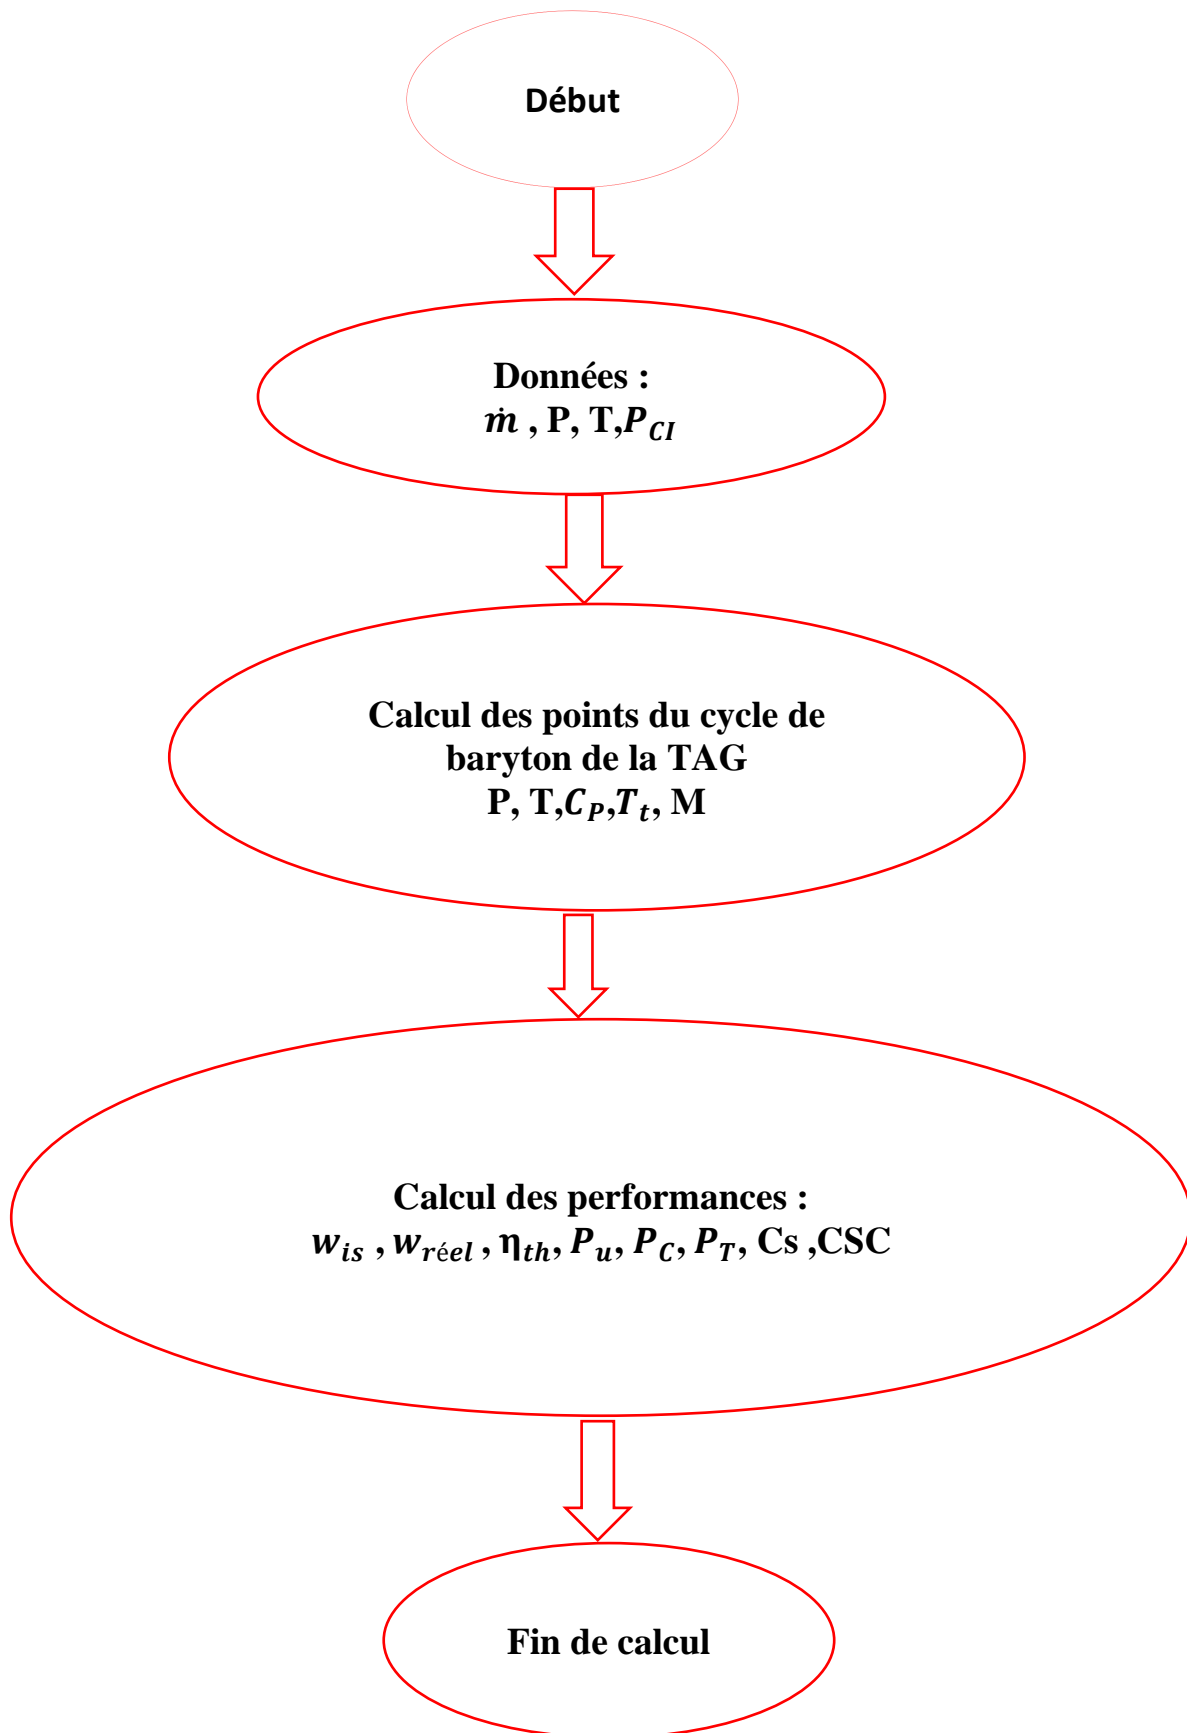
Début

Données :
$\dot{m}$ , P, T,$P_{CI}$

Calcul des points du cycle de baryton de la TAG
P, T,$C_P$,$T_t$, M

Calcul des performances :
$w_{is}$ , $w_{réel}$ , $\eta_{th}$, $P_u$, $P_C$, $P_T$, Cs ,CSC

Fin de calcul